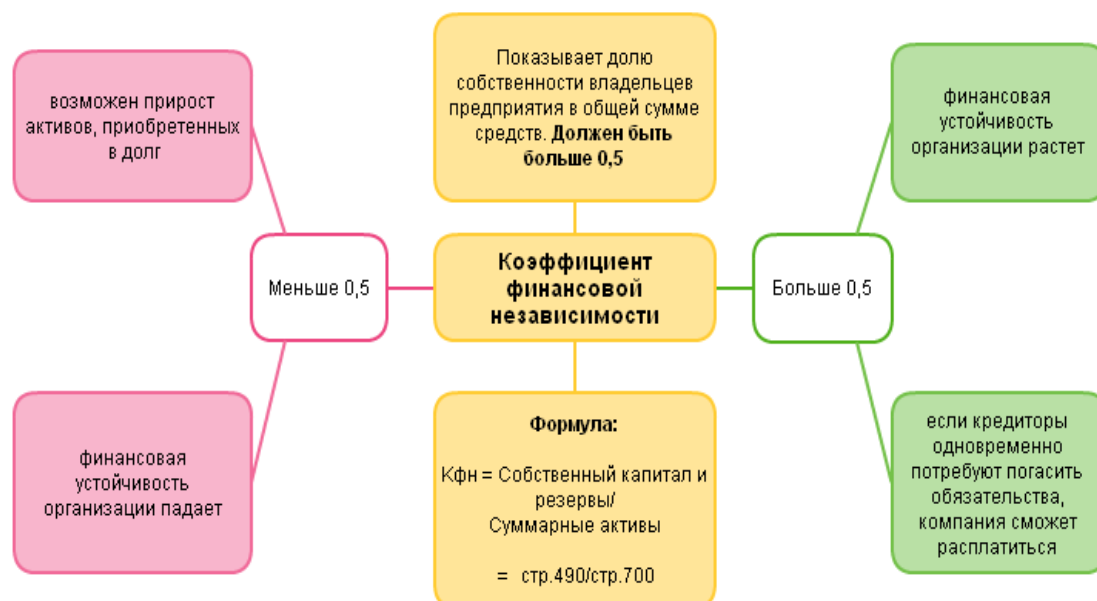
Показывает долю собственности владельцев предприятия в общей сумме средств. **Должен быть больше 0,5**

возможен прирост активов, приобретенных в долг

финансовая устойчивость организации растет

Меньше 0,5

Коэффициент финансовой независимости

Больше 0,5

финансовая устойчивость организации падает

Формула:

Кфн = Собственный капитал и резервы/
Суммарные активы

= стр.490/стр.700

если кредиторы одновременно потребуют погасить обязательства, компания сможет расплатиться